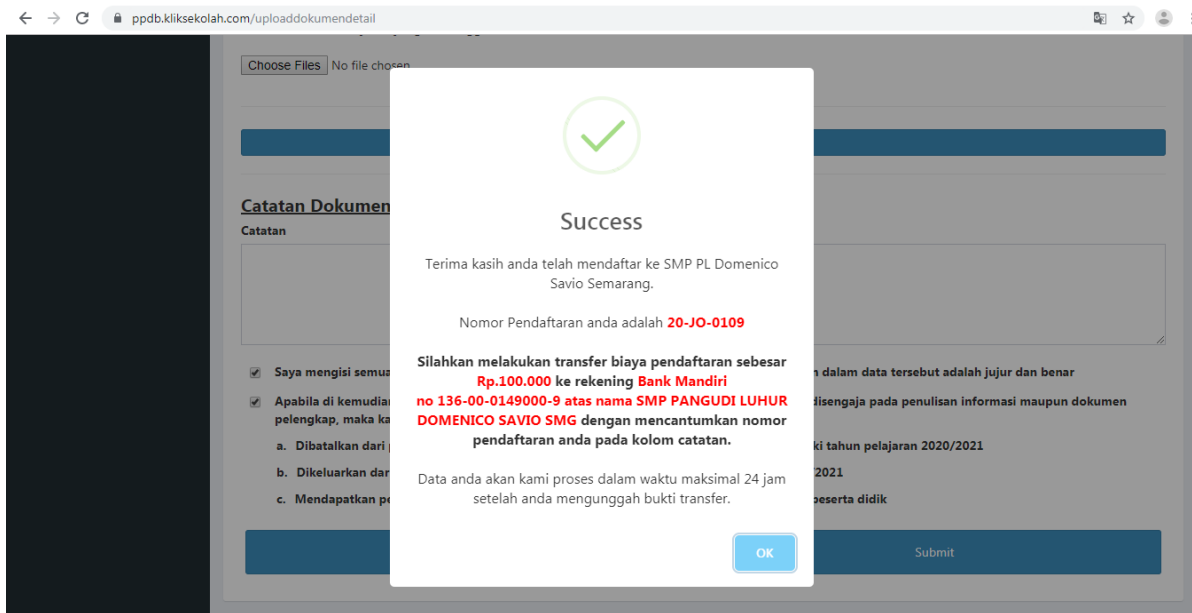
ppdb.kliksekolah.com/uploaddokumendetail

Choose Files No file chosen

Catatan Dokumen

Catatan

Saya mengisi semua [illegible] n dalam data tersebut adalah jujur dan benar

Apabila di kemudian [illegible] disengaja pada penulisan informasi maupun dokumen pelengkap, maka ka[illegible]

a. Dibatalkan dari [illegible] ki tahun pelajaran 2020/2021

b. Dikeluarkan dar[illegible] /2021

c. Mendapatkan pe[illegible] peserta didik

Submit

Success

Terima kasih anda telah mendaftar ke SMP PL Domenico Savio Semarang.

Nomor Pendaftaran anda adalah 20-JO-0109

Silahkan melakukan transfer biaya pendaftaran sebesar Rp.100.000 ke rekening Bank Mandiri no 136-00-0149000-9 atas nama SMP PANGUDI LUHUR DOMENICO SAVIO SMG dengan mencantumkan nomor pendaftaran anda pada kolom catatan.

Data anda akan kami proses dalam waktu maksimal 24 jam setelah anda mengunggah bukti transfer.

OK